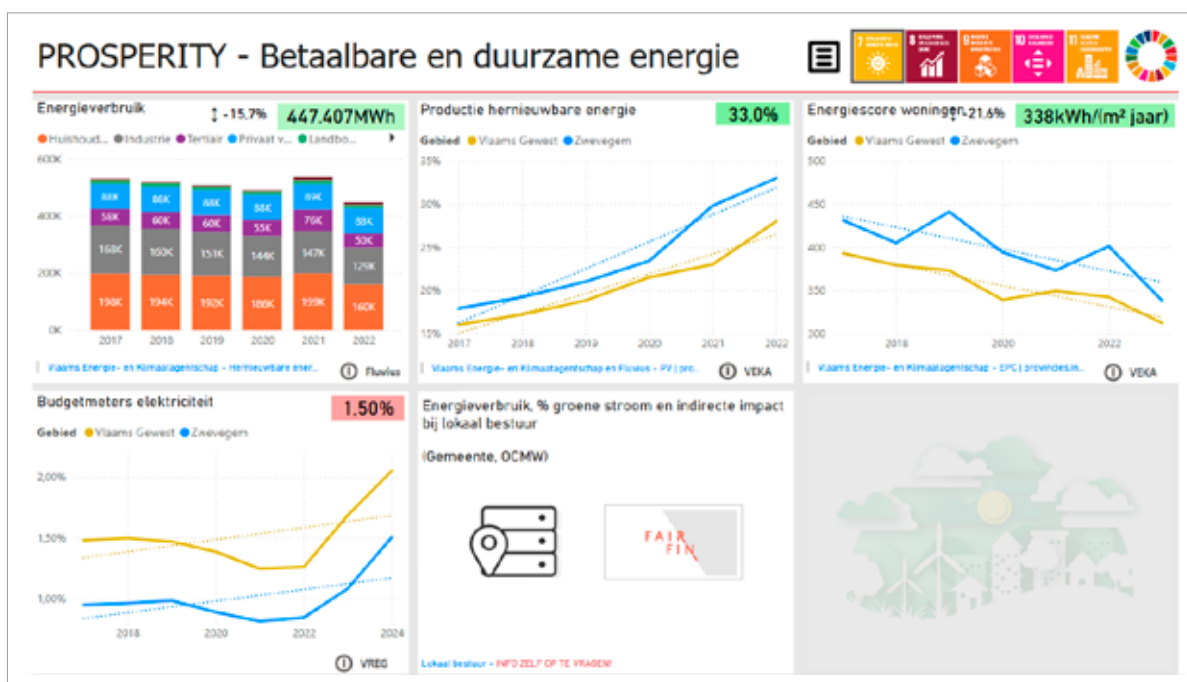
PROSPERITY - Betaalbare en duurzame energie

7 8 9 10 11

Energieverbruik
-15,7%
447.407MWh

Huishoud... Industrie Tertiair Privaat v... Landbo...

| | 2017 | 2018 | 2019 | 2020 | 2021 | 2022 |
|---|---|---|---|---|---|---|
| | 88K | 86K | 88K | 88K | 89K | 88K |
| | 58K | 60K | 60K | 55K | 79K | 50K |
| | 168K | 160K | 151K | 144K | 147K | 129K |
| | 198K | 194K | 192K | 186K | 199K | 160K |

600K
400K
200K
0K

Vlaams Energie- en Klimaatagentschap - Hernieuwbare ener... Fluvius

Productie hernieuwbare energie
33,0%

Gebied Vlaams Gewest Zwevegem

35%
30%
25%
20%
15%
2017 2018 2019 2020 2021 2022

Vlaams Energie- en Klimaatagentschap en Fluvius - PV | pro... VEKA

Energiescore woningen
-21,6%
338kWh/(m² jaar)

Gebied Vlaams Gewest Zwevegem

500
450
400
350
300
2018 2020 2022

Vlaams Energie- en Klimaatagentschap - EPC | provincies,in... VEKA

Budgetmeters elektriciteit
1,50%

Gebied Vlaams Gewest Zwevegem

2,00%
1,50%
1,00%
2018 2020 2022 2024

VREG

Energieverbruik, % groene stroom en indirecte impact bij lokaal bestuur

(Gemeente, OCMW)

FAIR FIN

Lokaal bestuur - INFO ZELF OP TE VRAGEN!